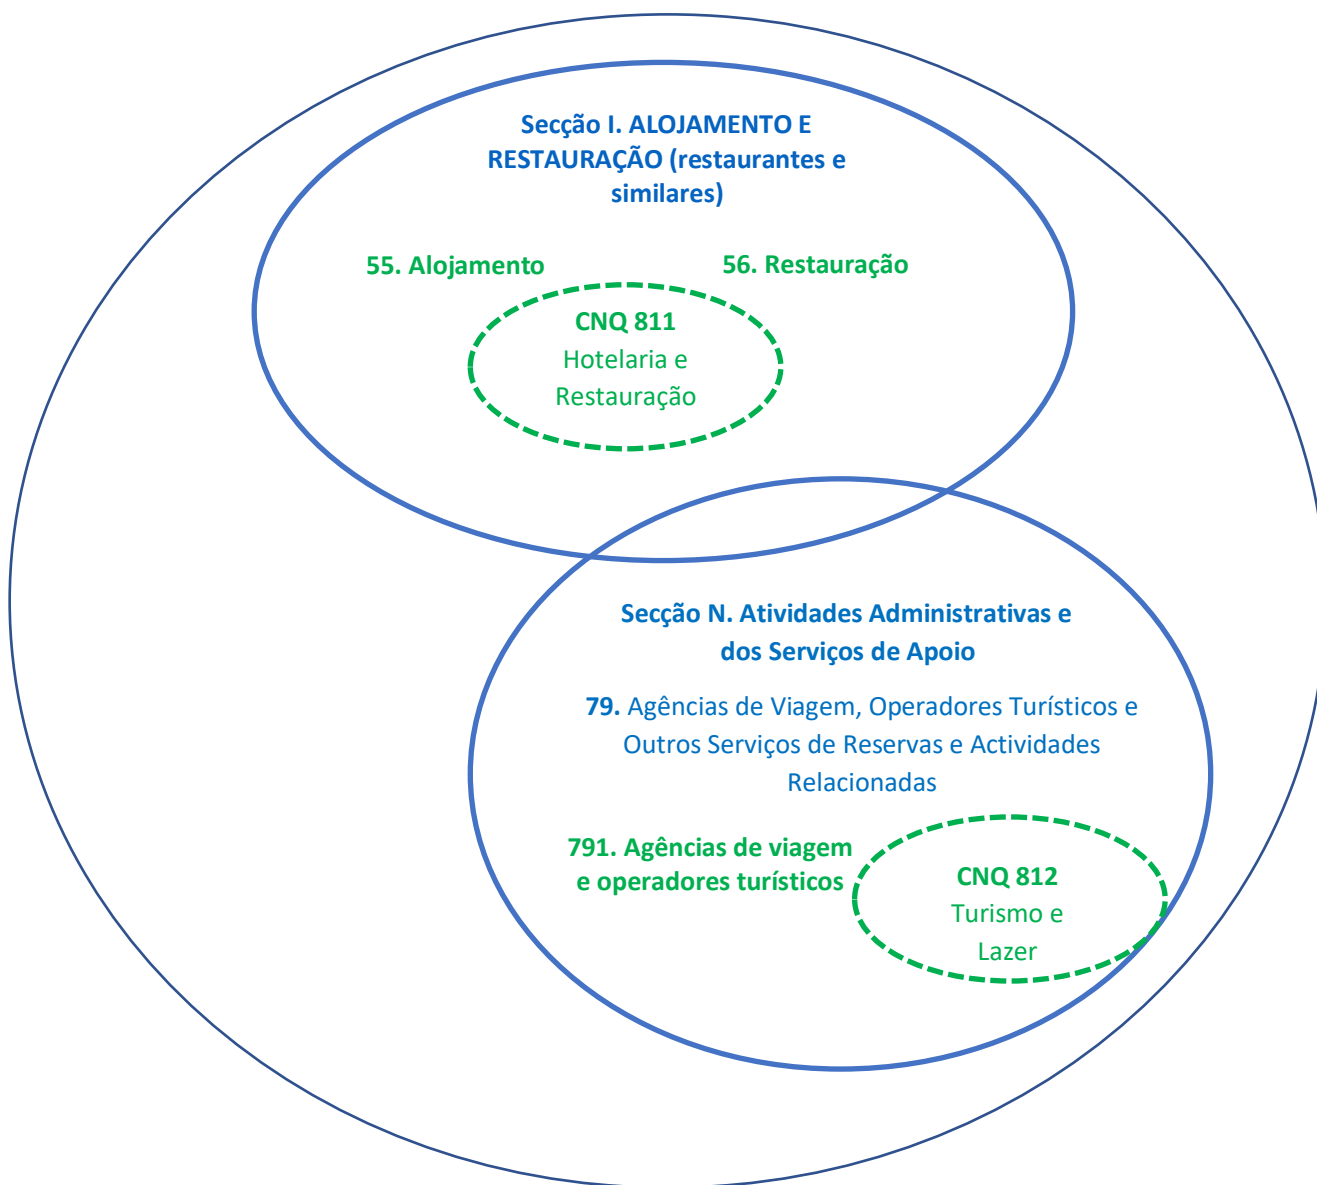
Secção I. ALOJAMENTO E RESTAURAÇÃO (restaurantes e similares)

55. Alojamento

56. Restauração

CNQ 811
Hotelaria e Restauração

Secção N. Atividades Administrativas e dos Serviços de Apoio

79. Agências de Viagem, Operadores Turísticos e Outros Serviços de Reservas e Actividades Relacionadas

791. Agências de viagem e operadores turísticos

CNQ 812
Turismo e Lazer